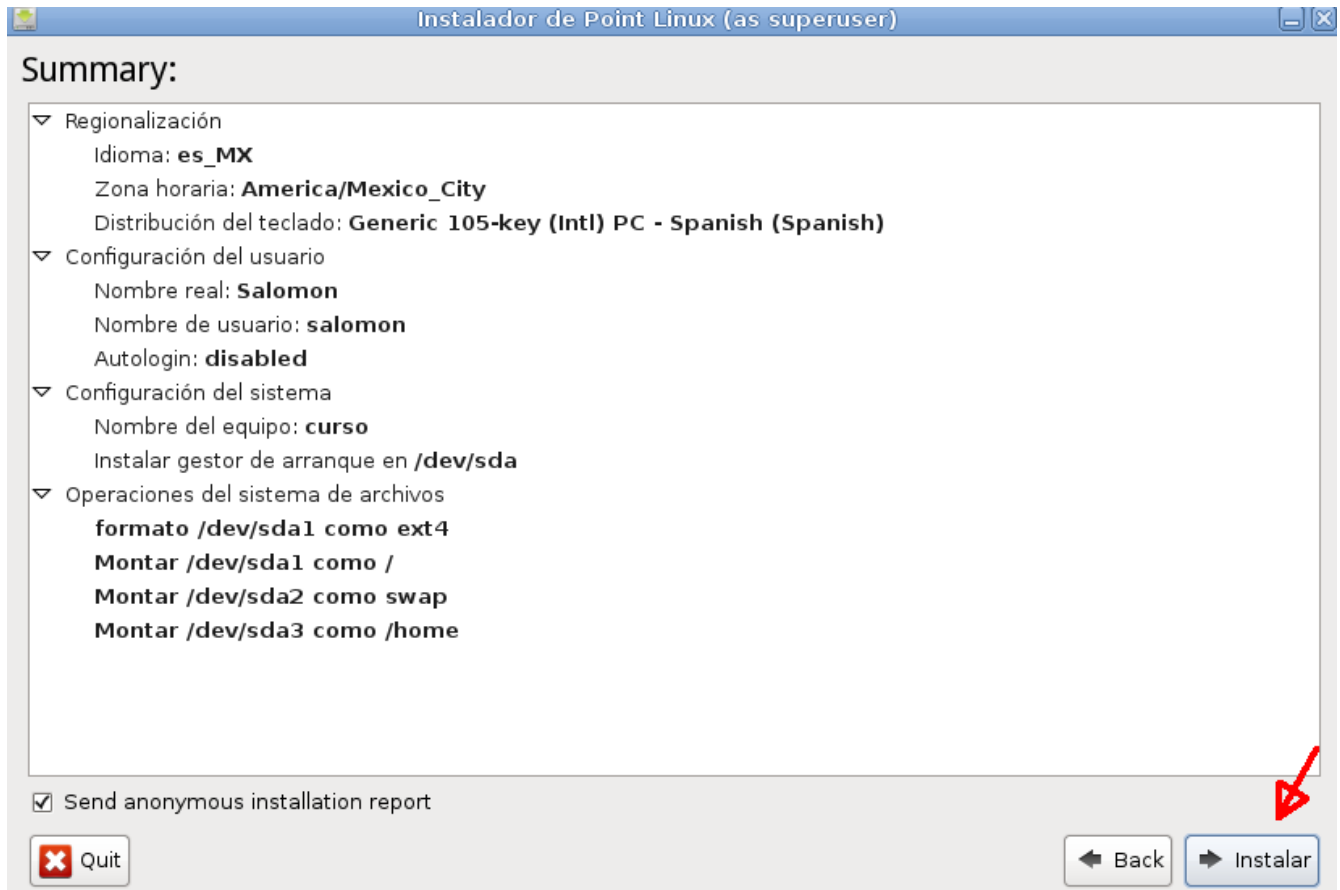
Instalador de Point Linux (as superuser)

Summary:

Regionalización
Idioma: **es_MX**
Zona horaria: **America/Mexico_City**
Distribución del teclado: **Generic 105-key (Intl) PC - Spanish (Spanish)**
Configuración del usuario
Nombre real: **Salomon**
Nombre de usuario: **salomon**
Autologin: **disabled**
Configuración del sistema
Nombre del equipo: **curso**
Instalar gestor de arranque en **/dev/sda**
Operaciones del sistema de archivos
**formato /dev/sda1 como ext4**
**Montar /dev/sda1 como /**
**Montar /dev/sda2 como swap**
**Montar /dev/sda3 como /home**

Send anonymous installation report

Quit

Back

Instalar